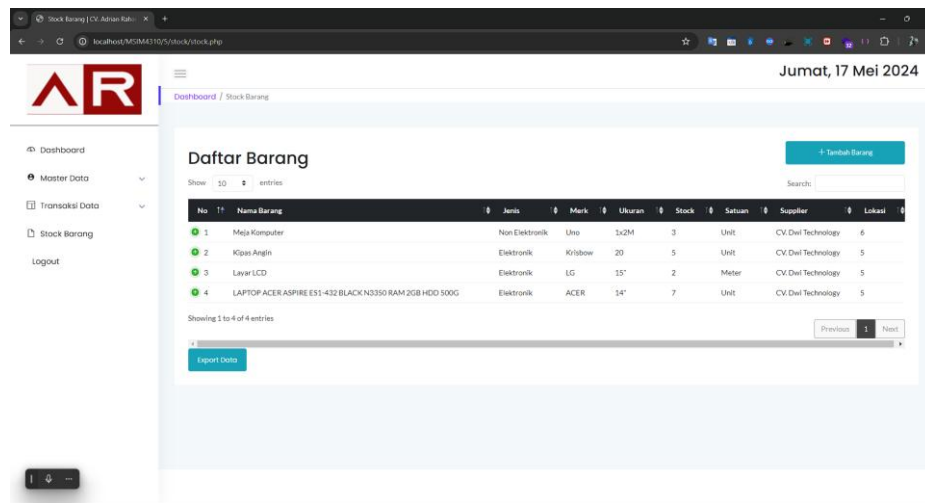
Stock Barang | CV. Adrian Rahи ×

localhost/MSIM4310/5/stock/stock.php

AR

Jumat, 17 Mei 2024

Dashboard / Stock Barang

Dashboard

Master Data

Transaksi Data

Stock Barang

Logout

Daftar Barang

+ Tambah Barang

Show 10 entries

Search:

| No | Nama Barang | Jenis | Merk | Ukuran | Stock | Satuan | Supplier | Lokasi |
|---|---|---|---|---|---|---|---|---|
| 1 | Meja Komputer | Non Elektronik | Uno | 1x2M | 3 | Unit | CV. Dwi Technology | 6 |
| 2 | Kipas Angin | Elektronik | Krisbow | 20 | 5 | Unit | CV. Dwi Technology | 5 |
| 3 | Layar LCD | Elektronik | LG | 15" | 2 | Meter | CV. Dwi Technology | 5 |
| 4 | LAPTOP ACER ASPIRE ES1-432 BLACK N3350 RAM 2GB HDD 500G | Elektronik | ACER | 14" | 7 | Unit | CV. Dwi Technology | 5 |

Showing 1 to 4 of 4 entries

Previous 1 Next

Export Data